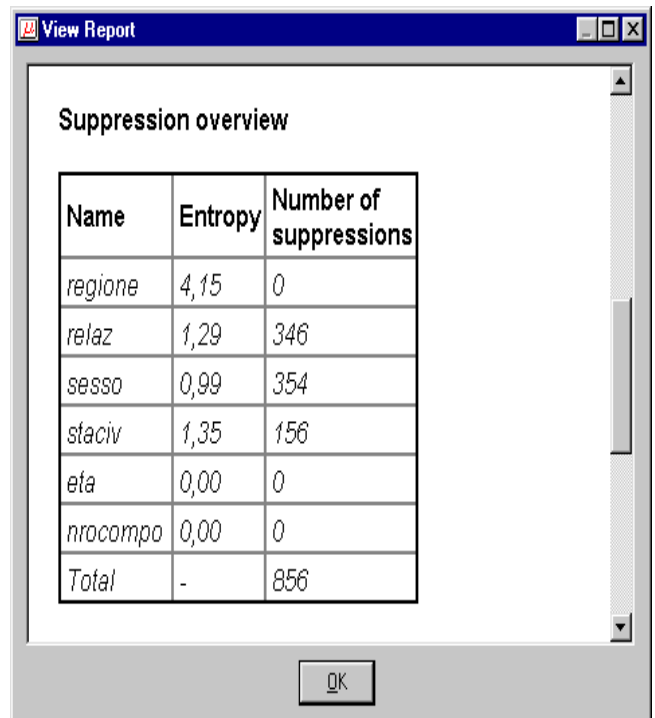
View Report

Suppression overview

| Name | Entropy | Number of suppressions |
|---|---|---|
| regione | 4,15 | 0 |
| relaz | 1,29 | 346 |
| sesso | 0,99 | 354 |
| staciv | 1,35 | 156 |
| eta | 0,00 | 0 |
| nrocompo | 0,00 | 0 |
| Total | - | 856 |

OK